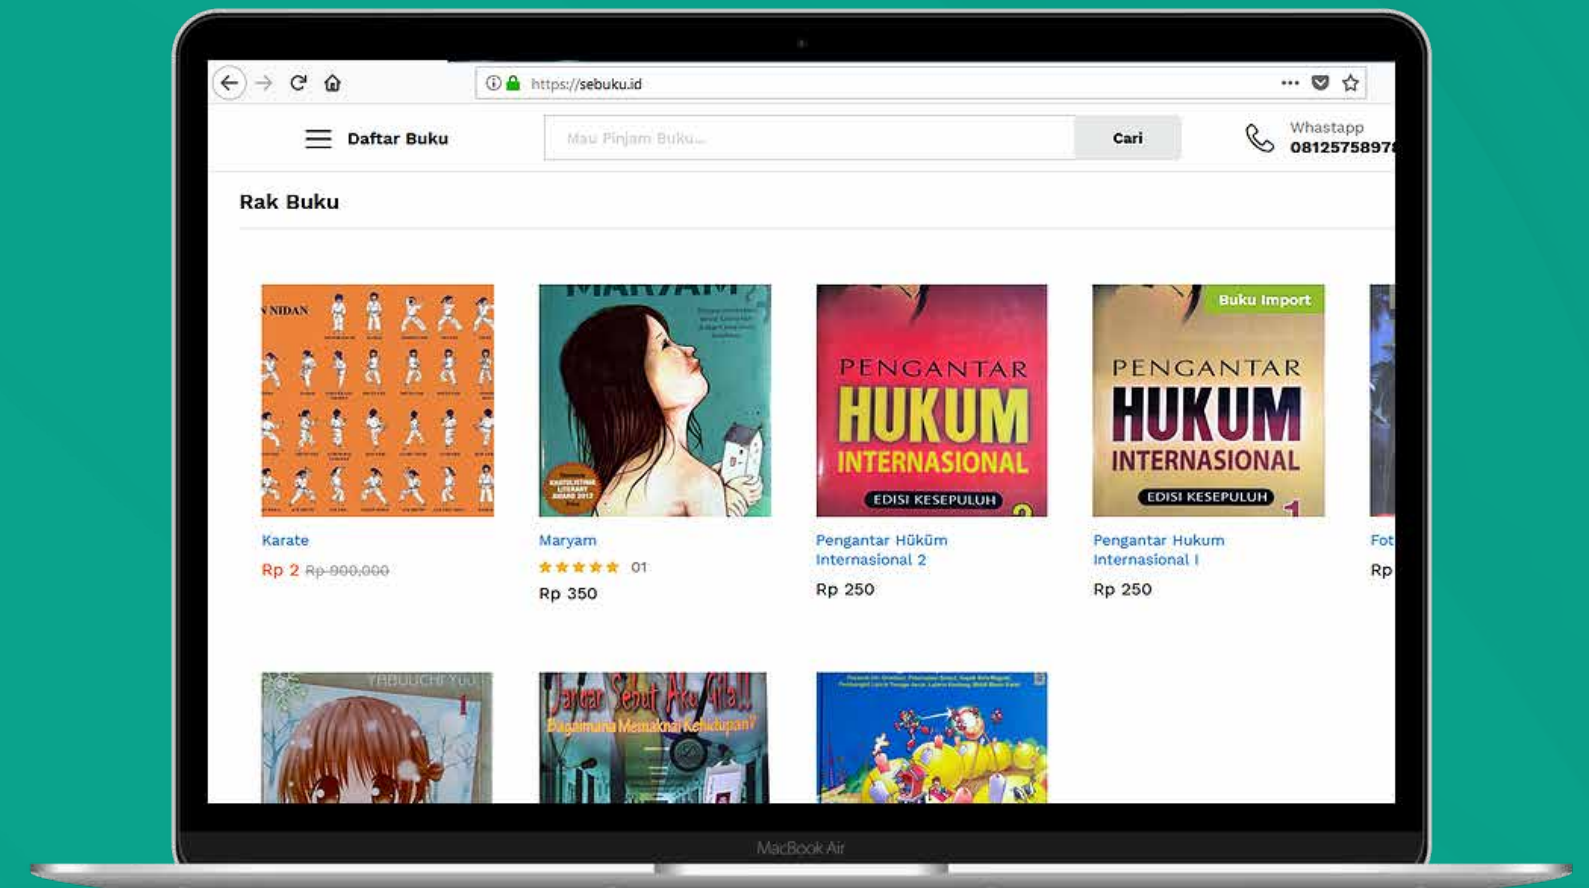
https://sebuku.id

Daftar Buku

Mau Pinjam Buku...

Cari

Whastapp
08125758978

Rak Buku

N NIDAN

Karate
Rp 2 ~~Rp 900,000~~

MARYAM

Maryam
01
Rp 350

PENGANTAR HUKUM INTERNASIONAL
EDISI KESEPULUH
2

Pengantar Hükûm Internasional 2
Rp 250

Buku Import

PENGANTAR HUKUM INTERNASIONAL
EDISI KESEPULUH
1

Pengantar Hukum Internasional I
Rp 250

Fot
Rp

YABUUCHI YUU
1

Jangan Sebut Aku Gila!!
Bagaimana Memaknai Kehidupan?

MacBook Air